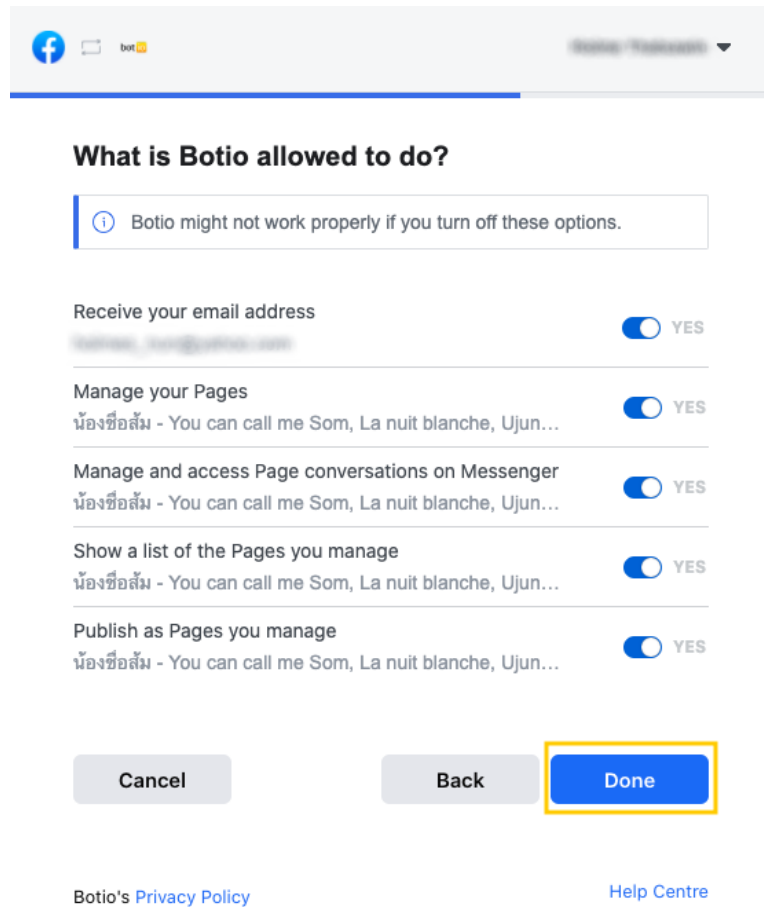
bot

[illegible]

What is Botio allowed to do?

Botio might not work properly if you turn off these options.

Receive your email address
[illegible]
YES

Manage your Pages
น้องชื่อส้ม - You can call me Som, La nuit blanche, Ujun...
YES

Manage and access Page conversations on Messenger
น้องชื่อส้ม - You can call me Som, La nuit blanche, Ujun...
YES

Show a list of the Pages you manage
น้องชื่อส้ม - You can call me Som, La nuit blanche, Ujun...
YES

Publish as Pages you manage
น้องชื่อส้ม - You can call me Som, La nuit blanche, Ujun...
YES

Cancel
Back
Done

Botio's Privacy Policy
Help Centre